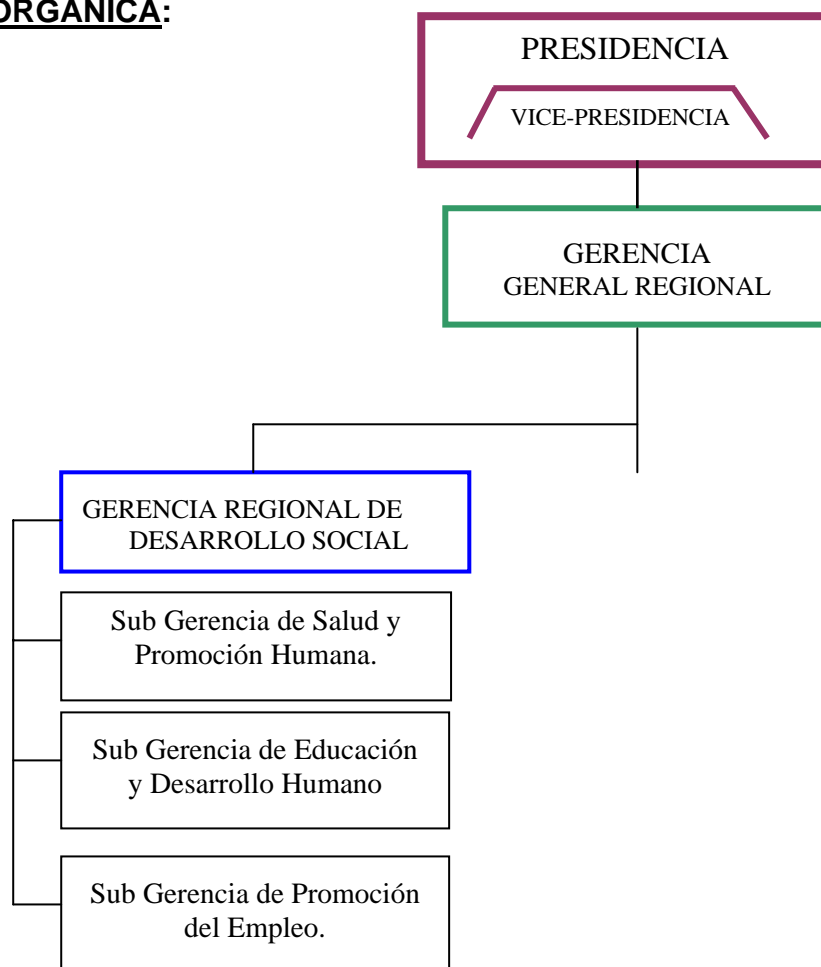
ORGANICA:

PRESIDENCIA

VICE-PRESIDENCIA

GERENCIA
GENERAL REGIONAL

GERENCIA REGIONAL DE DESARROLLO SOCIAL

Sub Gerencia de Salud y Promoción Humana.

Sub Gerencia de Educación y Desarrollo Humano

Sub Gerencia de Promoción del Empleo.